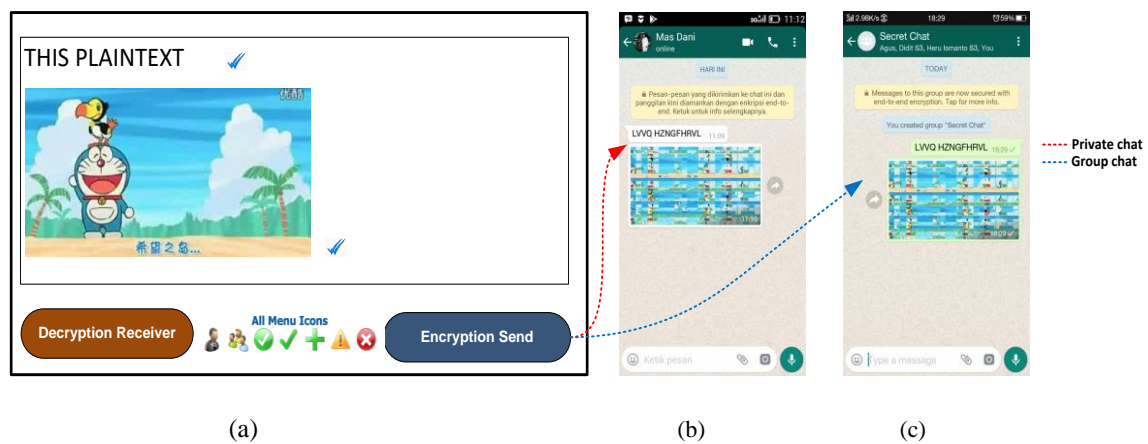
THIS PLAINTEXT

优酷

希望之岛...

Decryption Receiver

All Menu Icons

Encryption Send

11:12

Mas Dani
online

HARI INI

Pesan-pesan yang dikirimkan ke chat ini dan panggilan kini diamankan dengan enkripsi end-to-end. Ketuk untuk info selengkapnya.

LVVQ HZNGFHRVL 11:09

11:09

Ketik pesan

2.98K/s 18:29 59%

Secret Chat
Agus, Didit S3, Heru Ismanto S3, You

TODAY

Messages to this group are now secured with end-to-end encryption. Tap for more info.

You created group "Secret Chat"

LVVQ HZNGFHRVL 18:29

18:29

Type a message

Private chat
Group chat

(a)

(b)

(c)